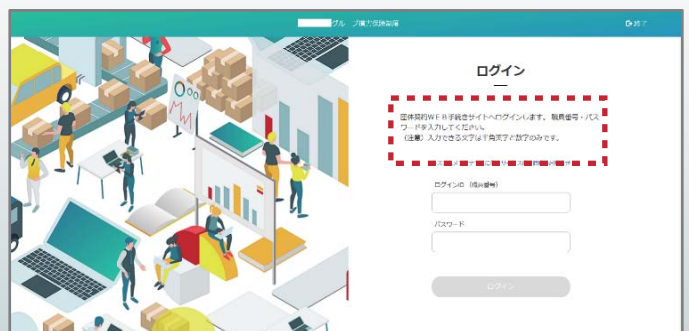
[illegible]グループ損害保険制度

終了

ログイン

団体契約ＷＥＢ手続きサイトへログインします。職員番号・パスワードを入力してください。
（注意）入力できる文字は半角英字と数字のみです。

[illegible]

ログインID（職員番号）

パスワード

ログイン